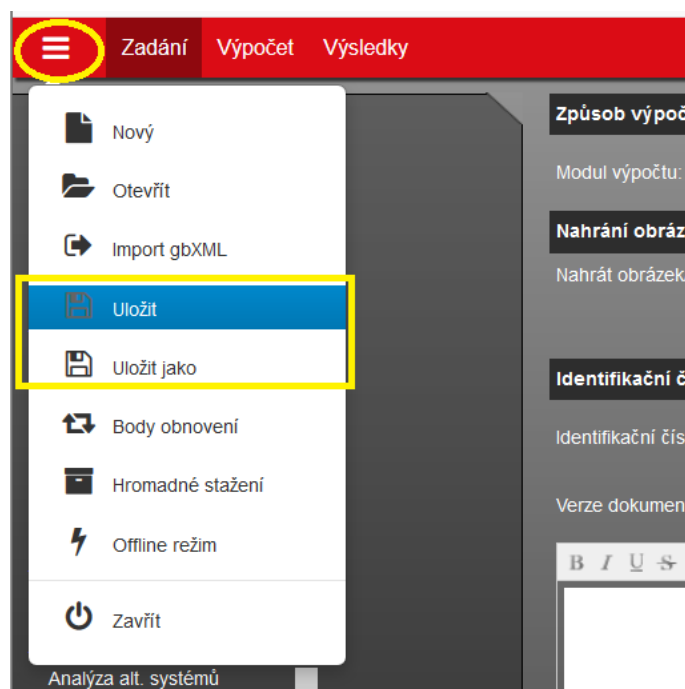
Zadání Výpočet Výsledky

Nový
Otevřít
Import gbXML
Uložit
Uložit jako
Body obnovení
Hromadné stažení
Offline režim
Zavřít

Analýza alt. systémů

Způsob výpoč
Modul výpočtu:
Nahrání obráz
Nahrát obrázek
Identifikační č
Identifikační čís
Verze dokumen
B I U S